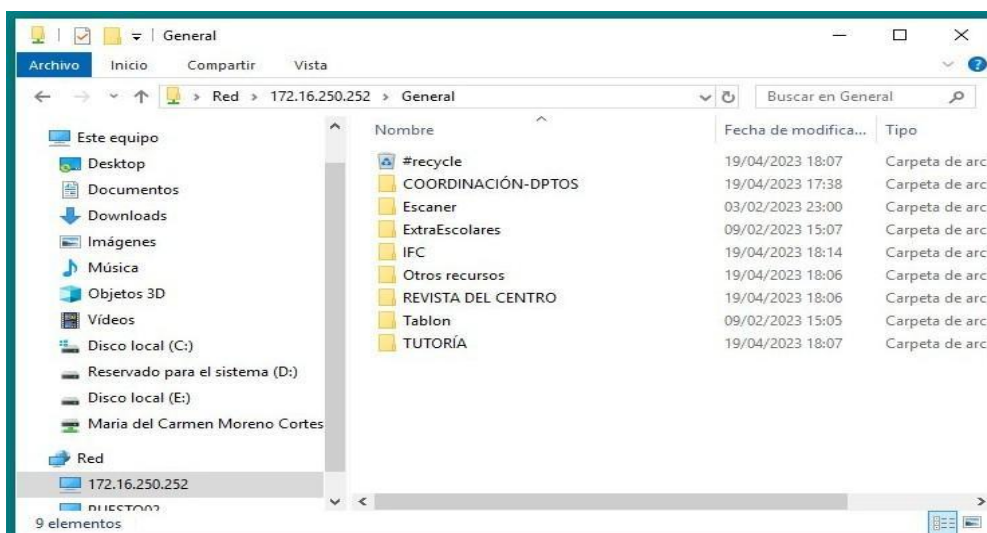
General

Archivo Inicio Compartir Vista

Red > 172.16.250.252 > General

Buscar en General

Este equipo
Desktop
Documentos
Downloads
Imágenes
Música
Objetos 3D
Vídeos
Disco local (C:)
Reservado para el sistema (D:)
Disco local (E:)
Maria del Carmen Moreno Cortes
Red
172.16.250.252
PUESTO02

| Nombre | Fecha de modifica... | Tipo |
|---|---|---|
| #recycle | 19/04/2023 18:07 | Carpeta de arc |
| COORDINACIÓN-DPTOS | 19/04/2023 17:38 | Carpeta de arc |
| Escaner | 03/02/2023 23:00 | Carpeta de arc |
| ExtraEscolares | 09/02/2023 15:07 | Carpeta de arc |
| IFC | 19/04/2023 18:14 | Carpeta de arc |
| Otros recursos | 19/04/2023 18:06 | Carpeta de arc |
| REVISTA DEL CENTRO | 19/04/2023 18:06 | Carpeta de arc |
| Tablon | 09/02/2023 15:05 | Carpeta de arc |
| TUTORÍA | 19/04/2023 18:07 | Carpeta de arc |

9 elementos